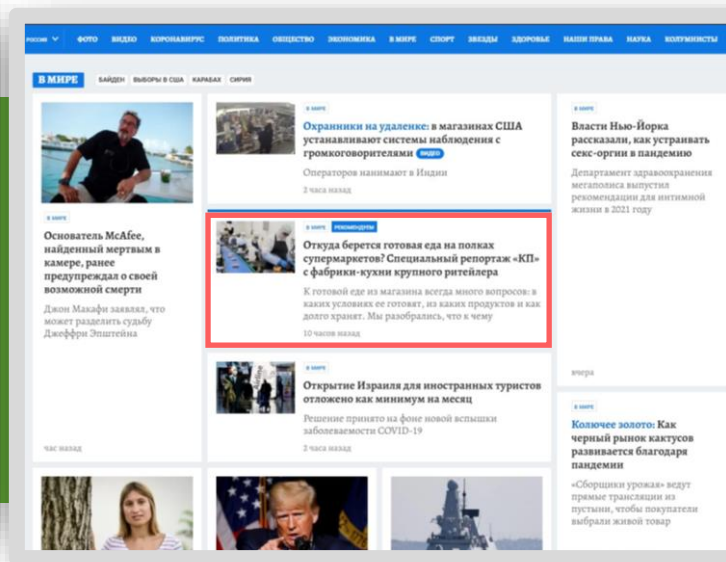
РОССИЯ ФОТО ВИДЕО КОРОНАВИРУС ПОЛИТИКА ОБЩЕСТВО ЭКОНОМИКА В МИРЕ СПОРТ ЗВЕЗДЫ ЗДОРОВЬЕ НАШИ ПРАВА НАУКА КОЛУМНИСТЫ

В МИРЕ БАЙДЕН ВЫБОРЫ В США КАРАБАХ СИРИЯ

В МИРЕ

Основатель McAfee, найденный мертвым в камере, ранее предупреждал о своей возможной смерти

Джон Макафи заявлял, что может разделить судьбу Джеффри Эпштейна

час назад

В МИРЕ

Охранники на удаленке: в магазинах США устанавливают системы наблюдения с громкоговорителями ВИДЕО

Операторов нанимают в Индии

2 часа назад

В МИРЕ РЕКОМЕНДУЕМ

Откуда берется готовая еда на полках супермаркетов? Специальный репортаж «КП» с фабрики-кухни крупного ритейлера

К готовой еде из магазина всегда много вопросов: в каких условиях ее готовят, из каких продуктов и как долго хранят. Мы разобрались, что к чему

10 часов назад

В МИРЕ

Открытие Израиля для иностранных туристов отложено как минимум на месяц

Решение принято на фоне новой вспышки заболеваемости COVID-19

2 часа назад

В МИРЕ

Власти Нью-Йорка рассказали, как устраивать секс-оргии в пандемию

Департамент здравоохранения мегаполиса выпустил рекомендации для интимной жизни в 2021 году

вчера

В МИРЕ

Колючее золото: Как черный рынок кактусов развивается благодаря пандемии

«Сборщики урожая» ведут прямые трансляции из пустыни, чтобы покупатели выбрали живой товар